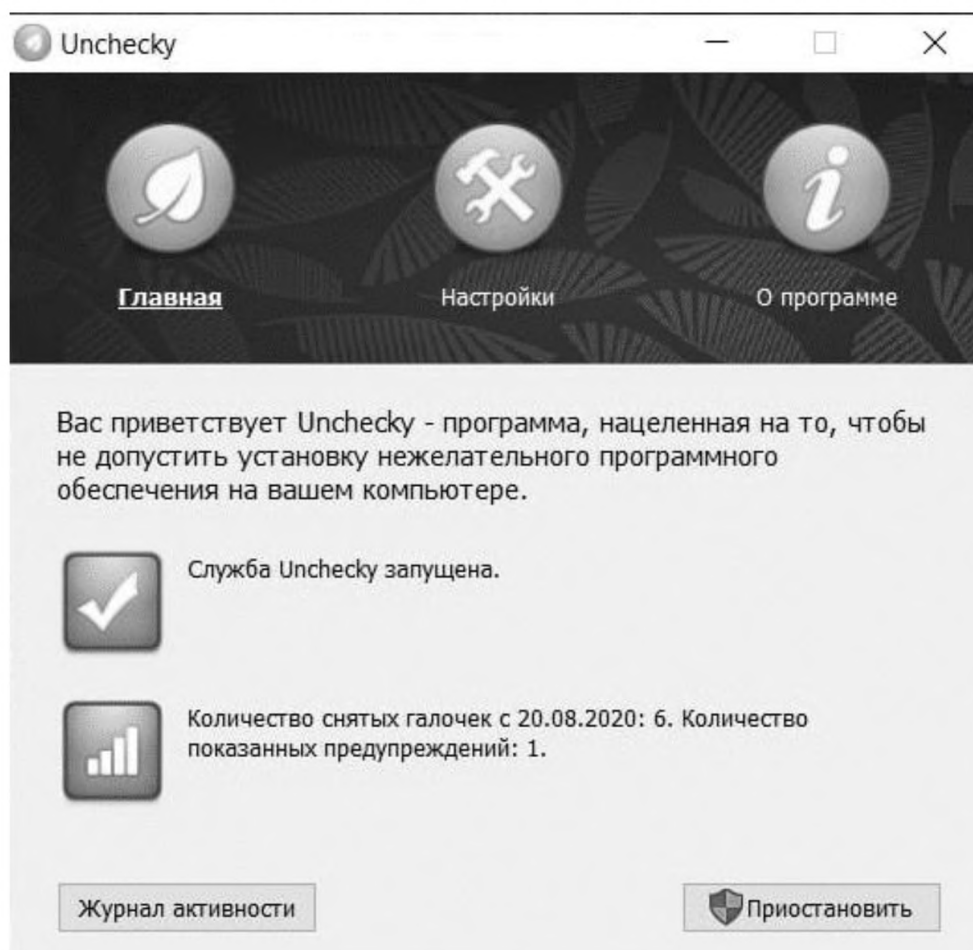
Unchecky

Главная

Настройки

О программе

Вас приветствует Unchecky - программа, нацеленная на то, чтобы не допустить установку нежелательного программного обеспечения на вашем компьютере.

Служба Unchecky запущена.

Количество снятых галочек с 20.08.2020: 6. Количество показанных предупреждений: 1.

Журнал активности

Приостановить